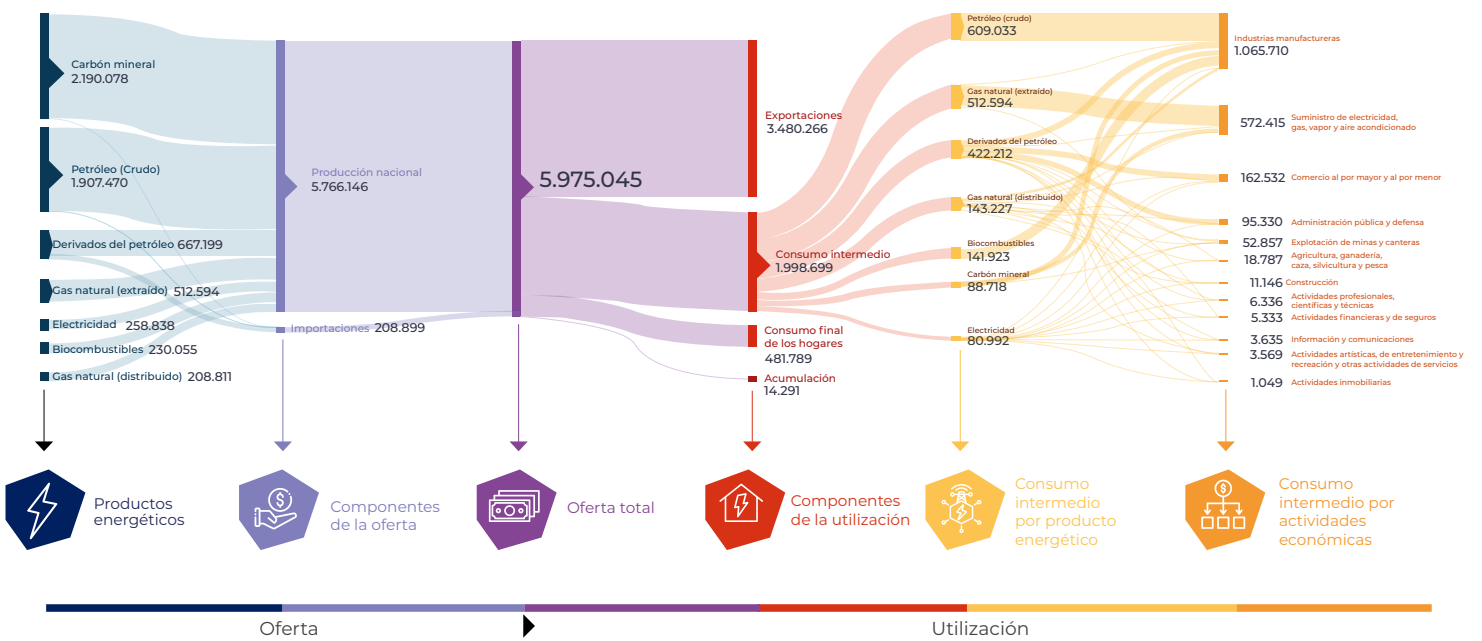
Carbón mineral
2.190.078

Petróleo (Crudo)
1.907.470

Derivados del petróleo 667.199

Gas natural (extraído) 512.594

Electricidad 258.838

Biocombustibles 230.055

Gas natural (distribuido) 208.811

Producción nacional
5.766.146

Importaciones 208.899

5.975.045

Exportaciones
3.480.266

Consumo intermedio
1.998.699

Consumo final de los hogares
481.789

Acumulación
14.291

Petróleo (crudo)
609.033

Gas natural (extraído)
512.594

Derivados del petróleo
422.212

Gas natural (distribuido)
143.227

Biocombustibles
141.923

Carbón mineral
88.718

Electricidad
80.992

Industrias manufactureras
1.065.710

572.415 Suministro de electricidad, gas, vapor y aire acondicionado

162.532 Comercio al por mayor y al por menor

95.330 Administración pública y defensa

52.857 Explotación de minas y canteras

18.787 Agricultura, ganadería, caza, silvicultura y pesca

11.146 Construcción

6.336 Actividades profesionales, científicas y técnicas

5.333 Actividades financieras y de seguros

3.635 Información y comunicaciones

3.569 Actividades artísticas, de entretenimiento y recreación y otras actividades de servicios

1.049 Actividades inmobiliarias

Productos energéticos

Componentes de la oferta

Oferta total

Componentes de la utilización

Consumo intermedio por producto energético

Consumo intermedio por actividades económicas

Oferta

Utilización